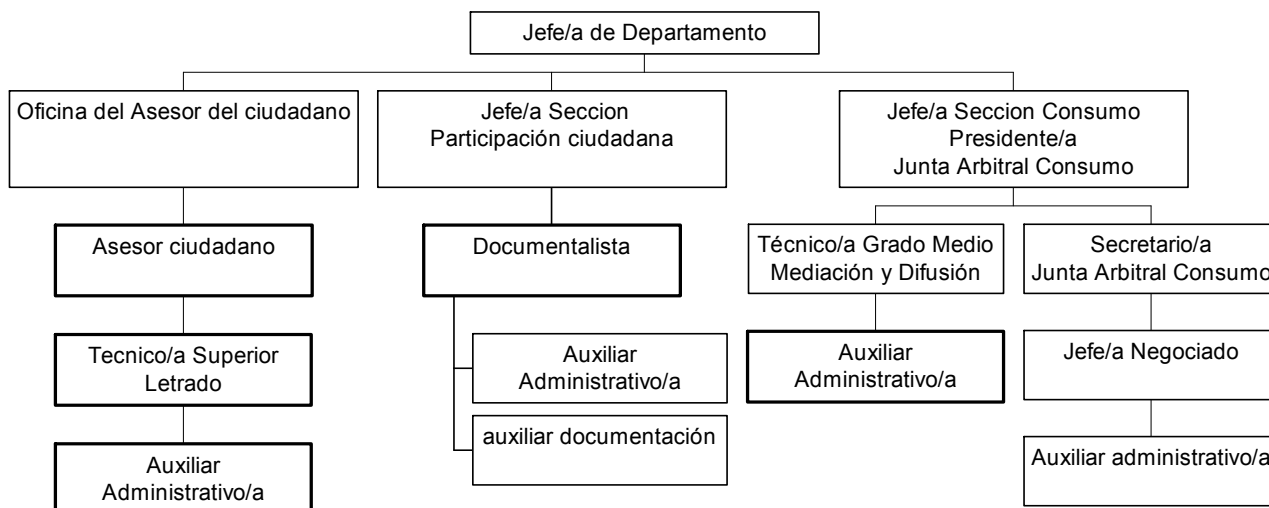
Jefe/a de Departamento

Oficina del Asesor del ciudadano

Asesor ciudadano

Tecnico/a Superior Letrado

Auxiliar Administrativo/a

Jefe/a Seccion Participación ciudadana

Documentalista

Auxiliar Administrativo/a

auxiliar documentación

Jefe/a Seccion Consumo Presidente/a Junta Arbitral Consumo

Técnico/a Grado Medio Mediación y Difusión

Auxiliar Administrativo/a

Secretario/a Junta Arbitral Consumo

Jefe/a Negociado

Auxiliar administrativo/a